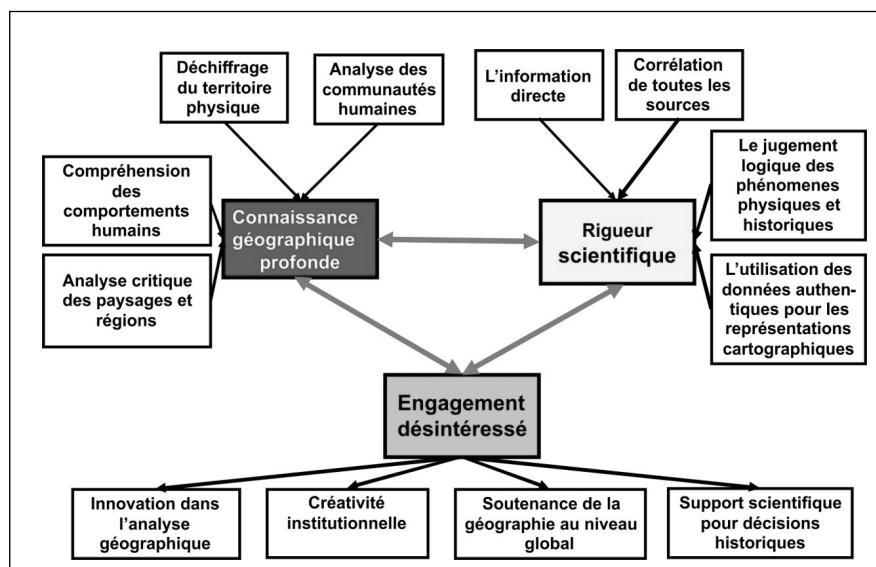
Déchiffrage du territoire physique

Analyse des communautés humaines

L'information directe

Corrélation toutes les sources

Compréhension des comportements humains

Connaissance géographique profonde

Rigueur scientifique

Le jugement logique des phénomenes physiques et historiques

Analyse critique des paysages et régions

L'utilisation des données authentiques pour les représentations cartographiques

Engagement désintéressé

Innovation dans l'analyse géographique

Créativité institutionnelle

Soutenance de la géographie au niveau global

Support scientifique pour décisions historiques